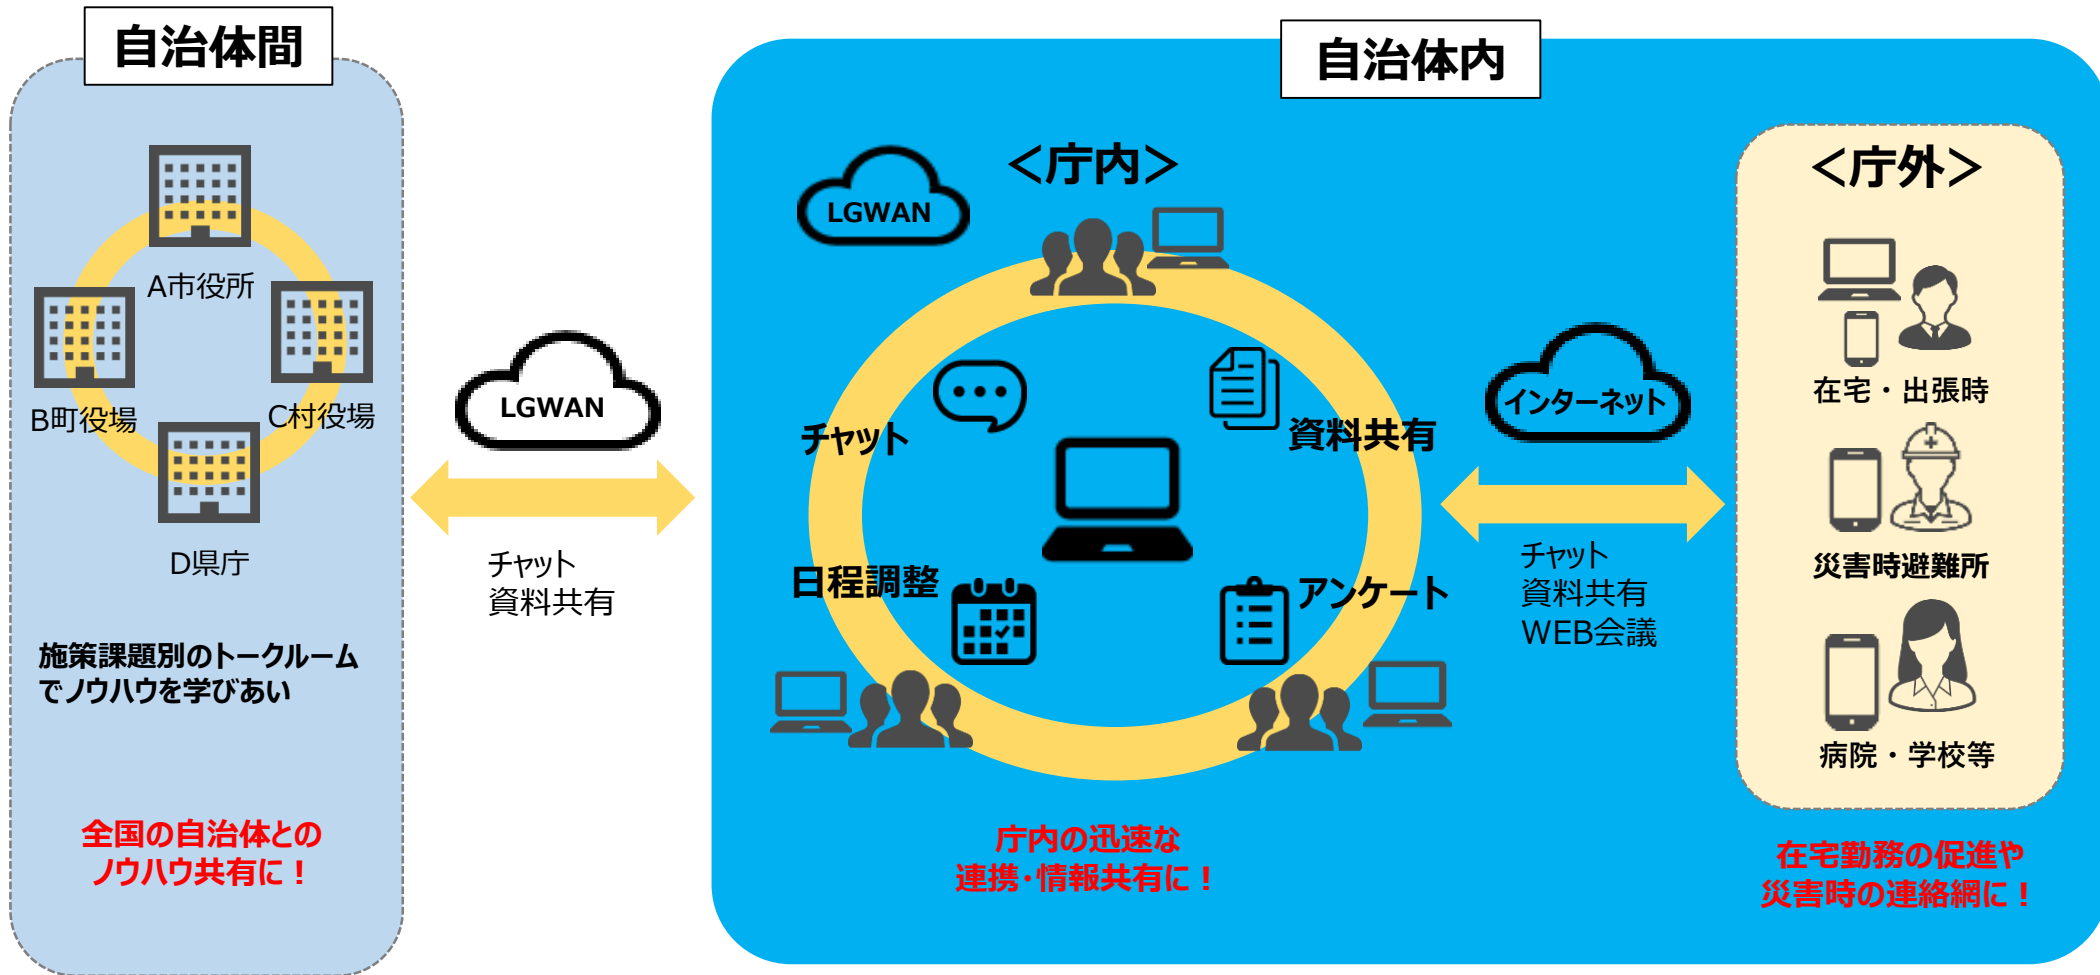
自治体間

A市役所
B町役場
C村役場
D県庁

施策課題別のトークルームでノウハウを学びあい

全国の自治体とのノウハウ共有に！

LGWAN

チャット
資料共有

自治体内

LGWAN

<庁内>

チャット
資料共有
日程調整
アンケート

庁内の迅速な連携･情報共有に！

インターネット

チャット
資料共有
WEB会議

<庁外>

在宅・出張時
災害時避難所
病院・学校等

在宅勤務の促進や災害時の連絡網に！